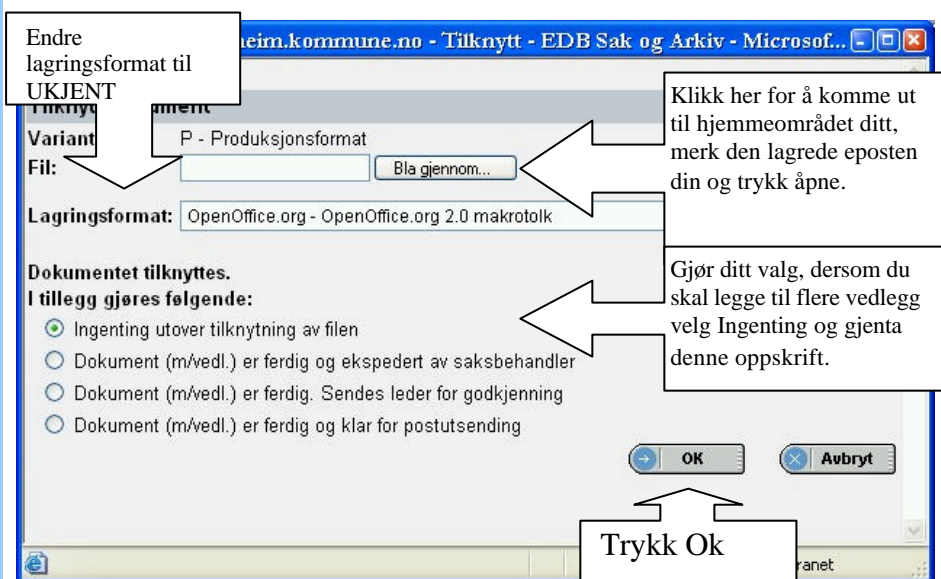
Endre lagringsformat til UKJENT

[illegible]heim.kommune.no - Tilknytt - EDB Sak og Arkiv - Microsof...

Tilknytt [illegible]ment

Variant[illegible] P - Produksjonsformat

Fil:

Bla gjennom...

Klikk her for å komme ut til hjemmeområdet ditt, merk den lagrede eposten din og trykk åpne.

Lagringsformat: OpenOffice.org - OpenOffice.org 2.0 makrotolk

Dokumentet tilknyttes.
I tillegg gjøres følgende:

Ingenting utover tilknytning av filen

Dokument (m/vedl.) er ferdig og ekspedert av saksbehandler

Dokument (m/vedl.) er ferdig. Sendes leder for godkjenning

Dokument (m/vedl.) er ferdig og klar for postutsending

Gjør ditt valg, dersom du skal legge til flere vedlegg velg Ingenting og gjenta denne oppskrift.

OK

Avbryt

Trykk Ok

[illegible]ranet